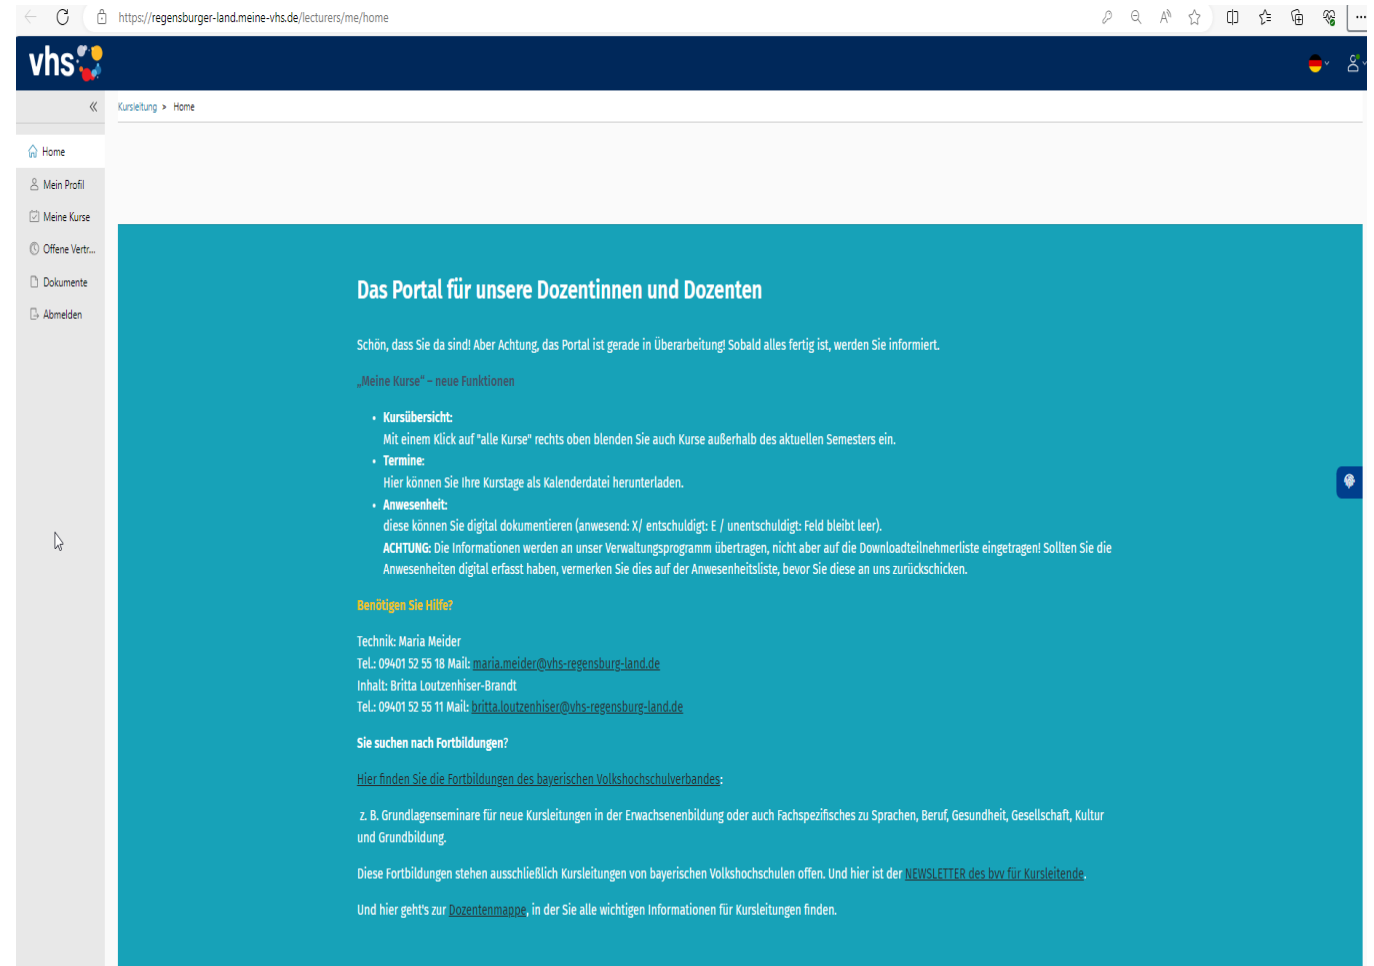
https://regensburger-land.meine-vhs.de/lecturers/me/home

vhs

«

Kursleitung > Home

Home
Mein Profil
Meine Kurse
Offene Vertr...
Dokumente
Abmelden

Das Portal für unsere Dozentinnen und Dozenten

Schön, dass Sie da sind! Aber Achtung, das Portal ist gerade in Überarbeitung! Sobald alles fertig ist, werden Sie informiert.

„Meine Kurse" – neue Funktionen

- **Kursübersicht:**
Mit einem Klick auf "alle Kurse" rechts oben blenden Sie auch Kurse außerhalb des aktuellen Semesters ein.
- **Termine:**
Hier können Sie Ihre Kurstage als Kalenderdatei herunterladen.
- **Anwesenheit:**
diese können Sie digital dokumentieren (anwesend: X/ entschuldigt: E / unentschuldigt: Feld bleibt leer).
**ACHTUNG:** Die Informationen werden an unser Verwaltungsprogramm übertragen, nicht aber auf die Downloadteilnehmerliste eingetragen! Sollten Sie die Anwesenheiten digital erfasst haben, vermerken Sie dies auf der Anwesenheitsliste, bevor Sie diese an uns zurückschicken.

Benötigen Sie Hilfe?

Technik: Maria Meider
Tel.: 09401 52 55 18 Mail: maria.meider@vhs-regensburg-land.de
Inhalt: Britta Loutzenhiser-Brandt
Tel.: 09401 52 55 11 Mail: britta.loutzenhiser@vhs-regensburg-land.de

Sie suchen nach Fortbildungen?

Hier finden Sie die Fortbildungen des bayerischen Volkshochschulverbandes:

z. B. Grundlagenseminare für neue Kursleitungen in der Erwachsenenbildung oder auch Fachspezifisches zu Sprachen, Beruf, Gesundheit, Gesellschaft, Kultur und Grundbildung.

Diese Fortbildungen stehen ausschließlich Kursleitungen von bayerischen Volkshochschulen offen. Und hier ist der NEWSLETTER des bvv für Kursleitende.

Und hier geht's zur Dozentenmappe, in der Sie alle wichtigen Informationen für Kursleitungen finden.